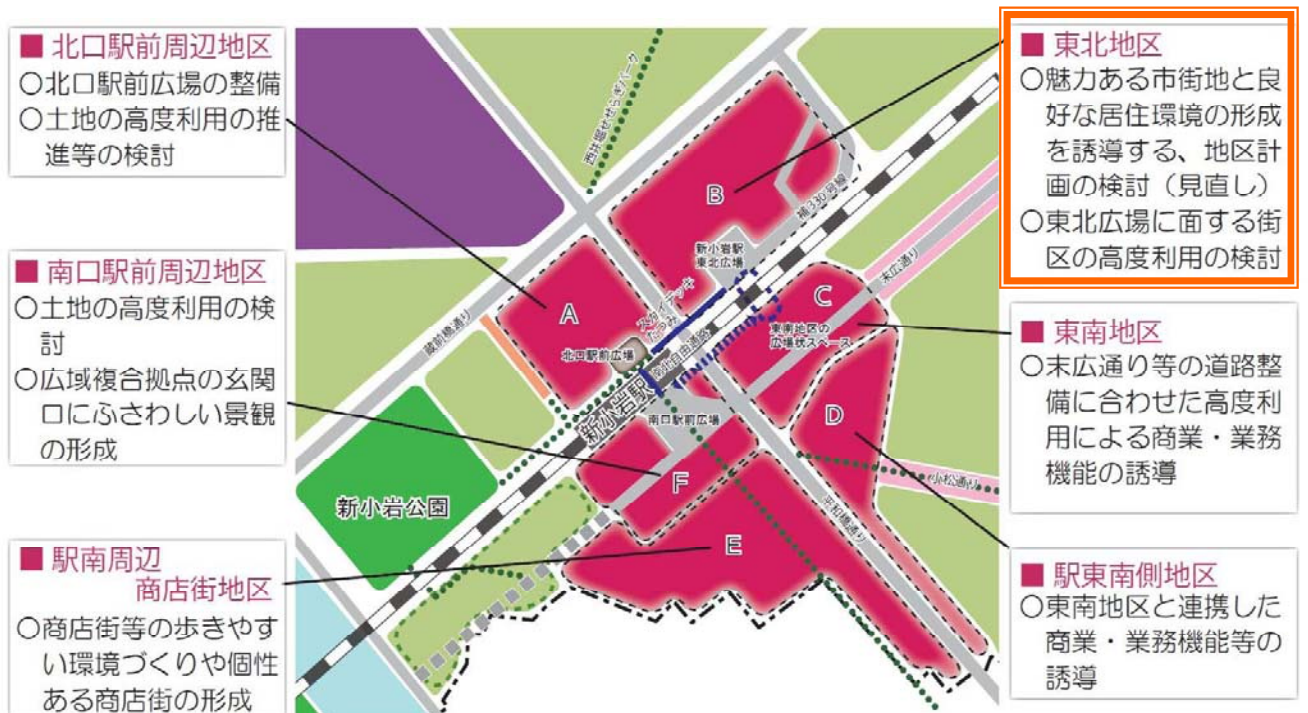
■ 北口駅前周辺地区
○北口駅前広場の整備
○土地の高度利用の推進等の検討

■ 南口駅前周辺地区
○土地の高度利用の検討
○広域複合拠点の玄関口にふさわしい景観の形成

■ 駅南周辺
商店街地区
○商店街等の歩きやすい環境づくりや個性ある商店街の形成

■ 東北地区
○魅力ある市街地と良好な居住環境の形成を誘導する、地区計画の検討（見直し）
○東北広場に面する街区の高度利用の検討

■ 東南地区
○末広通り等の道路整備に合わせた高度利用による商業・業務機能の誘導

■ 駅東南側地区
○東南地区と連携した商業・業務機能等の誘導

西井堀せせらぎパーク
補330号線
新小岩駅東北広場
B
A
C
D
E
F
北口駅前広場
スカイデッキ
東南地区の広場状スペース
末広通り
蔵前橋通り
新小岩駅
南口駅前広場
小松通り
平和橋通り
新小岩公園